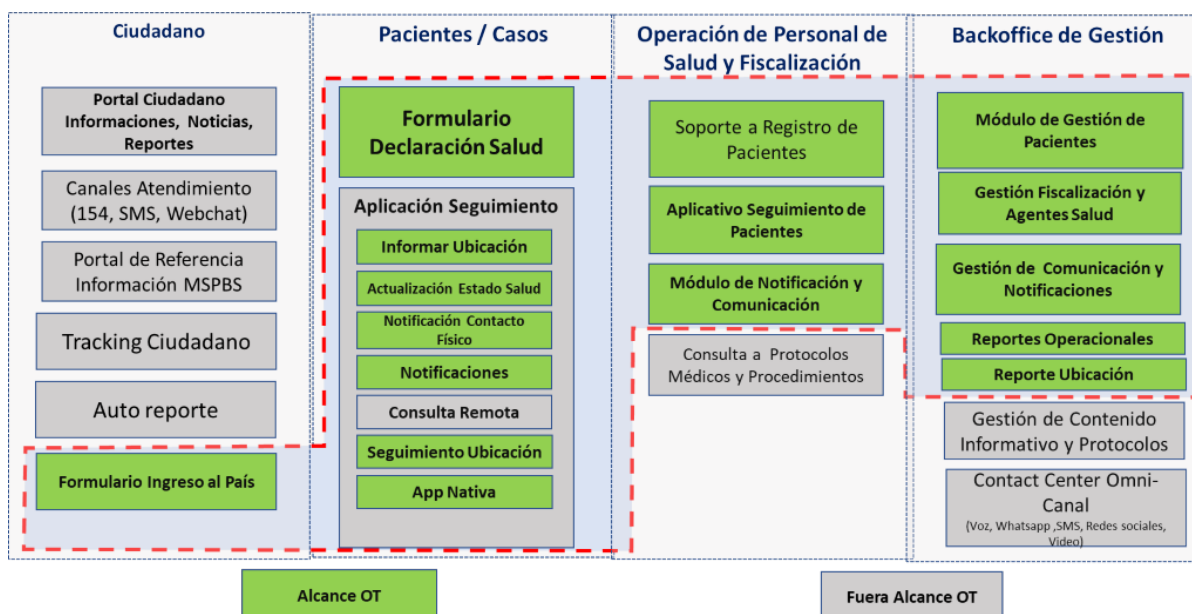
Ciudadano

Portal Ciudadano Informaciones, Noticias, Reportes

Canales Atendimiento (154, SMS, Webchat)

Portal de Referencia Información MSPBS

Tracking Ciudadano

Auto reporte

Formulario Ingreso al País

Pacientes / Casos

Formulario Declaración Salud

Aplicación Seguimiento

Informar Ubicación

Actualización Estado Salud

Notificación Contacto Físico

Notificaciones

Consulta Remota

Seguimiento Ubicación

App Nativa

Operación de Personal de Salud y Fiscalización

Soporte a Registro de Pacientes

Aplicativo Seguimiento de Pacientes

Módulo de Notificación y Comunicación

Consulta a Protocolos Médicos y Procedimientos

Backoffice de Gestión

Módulo de Gestión de Pacientes

Gestión Fiscalización y Agentes Salud

Gestión de Comunicación y Notificaciones

Reportes Operacionales

Reporte Ubicación

Gestión de Contenido Informativo y Protocolos

Contact Center Omni-Canal
(Voz, Whatsapp ,SMS, Redes sociales, Video)

Alcance OT

Fuera Alcance OT